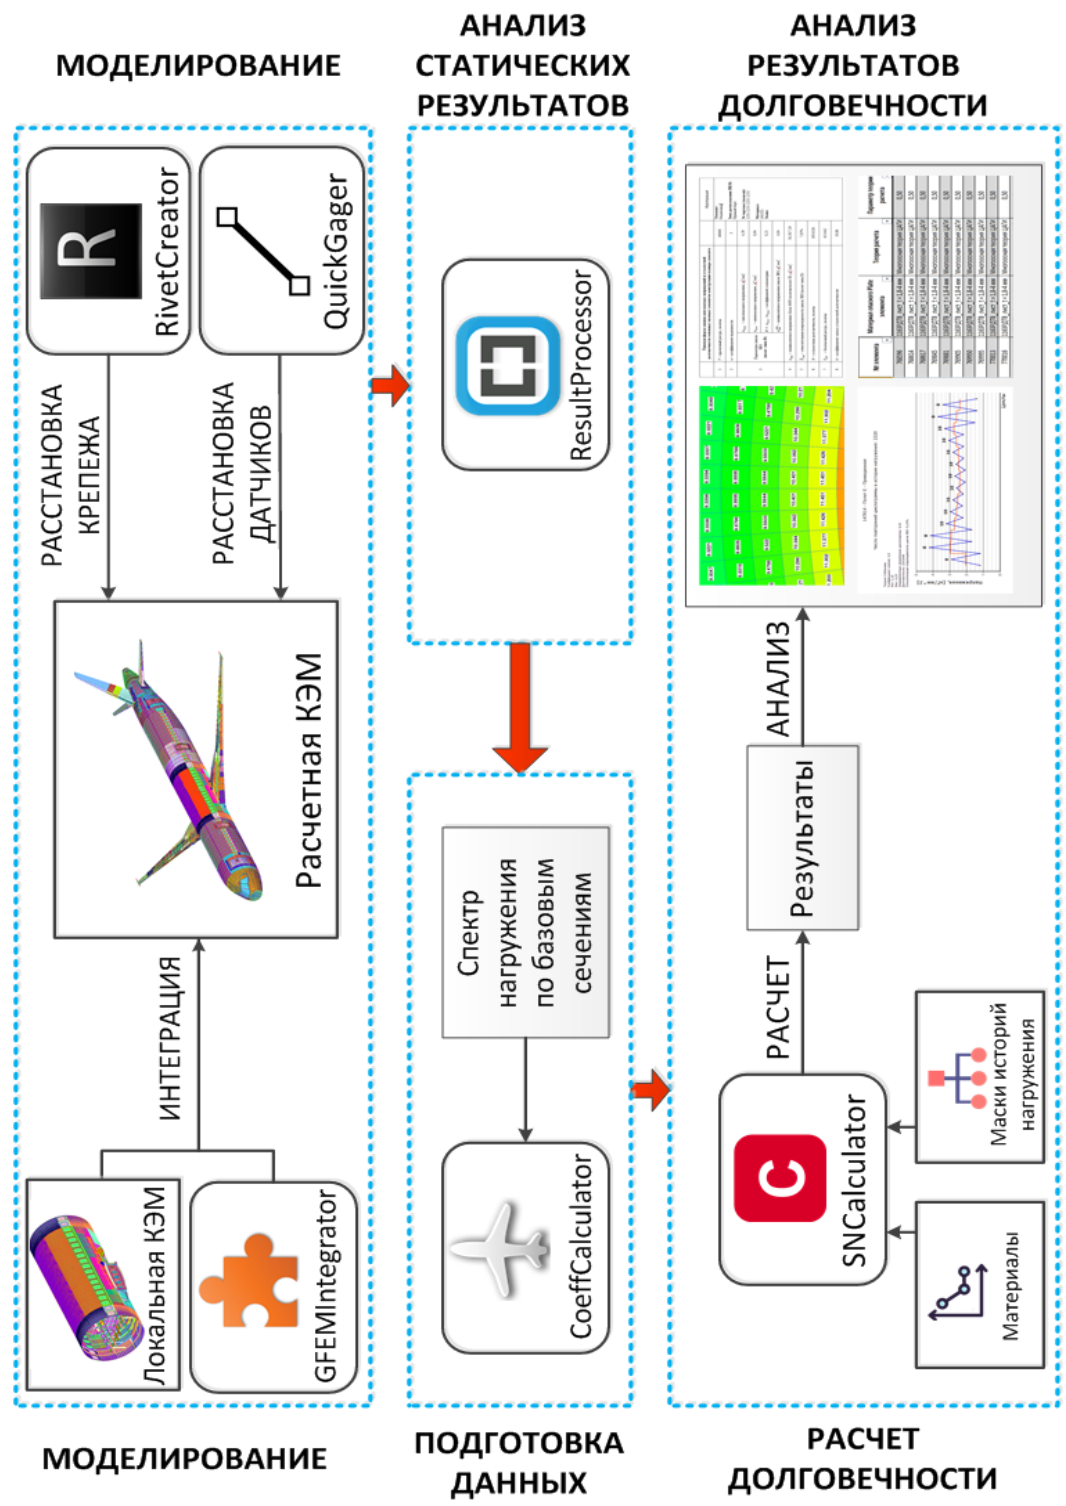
МОДЕЛИРОВАНИЕ

АНАЛИЗ СТАТИЧЕСКИХ РЕЗУЛЬТАТОВ

АНАЛИЗ РЕЗУЛЬТАТОВ ДОЛГОВЕЧНОСТИ

R

RivetCreator

QuickGager

РАССТАНОВКА КРЕПЕЖА

РАССТАНОВКА ДАТЧИКОВ

Расчетная КЭМ

ИНТЕГРАЦИЯ

Локальная КЭМ

GFEMIntegrator

ResultProcessor

Спектр нагружения по базовым сечениям

CoeffCalculator

АНАЛИЗ

Результаты

РАСЧЕТ

SNCalculator

Маски историй нагружения

Материалы

МОДЕЛИРОВАНИЕ

ПОДГОТОВКА ДАННЫХ

РАСЧЕТ ДОЛГОВЕЧНОСТИ